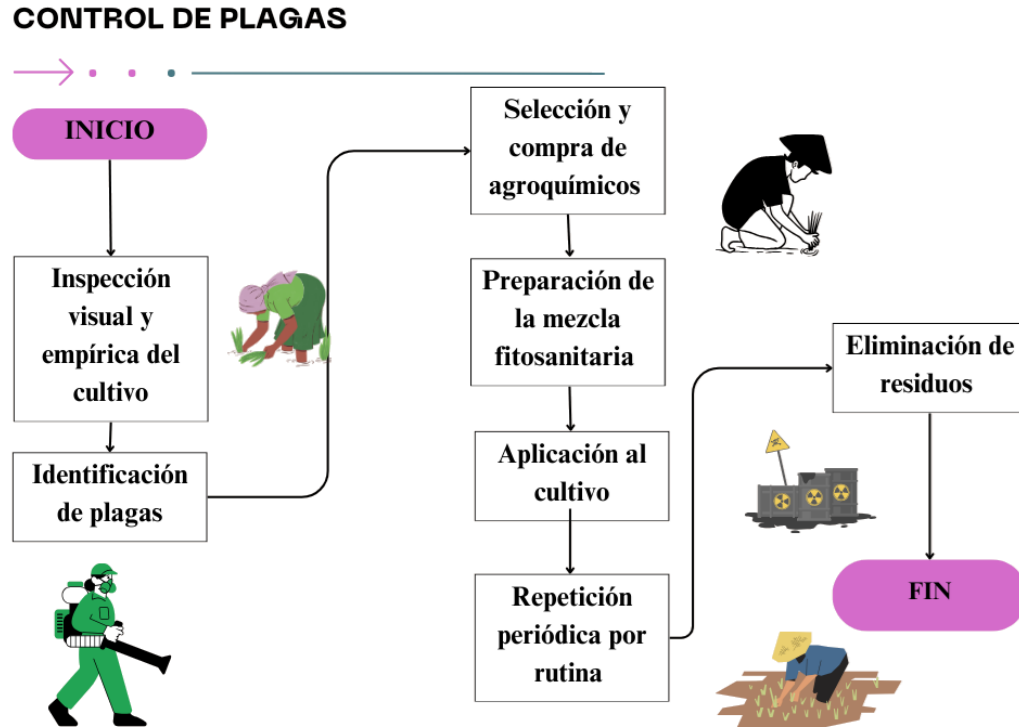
CONTROL DE PLAGAS

INICIO

Inspección visual y empírica del cultivo

Identificación de plagas

Selección y compra de agroquímicos

Preparación de la mezcla fitosanitaria

Aplicación al cultivo

Repetición periódica por rutina

Eliminación de residuos

FIN